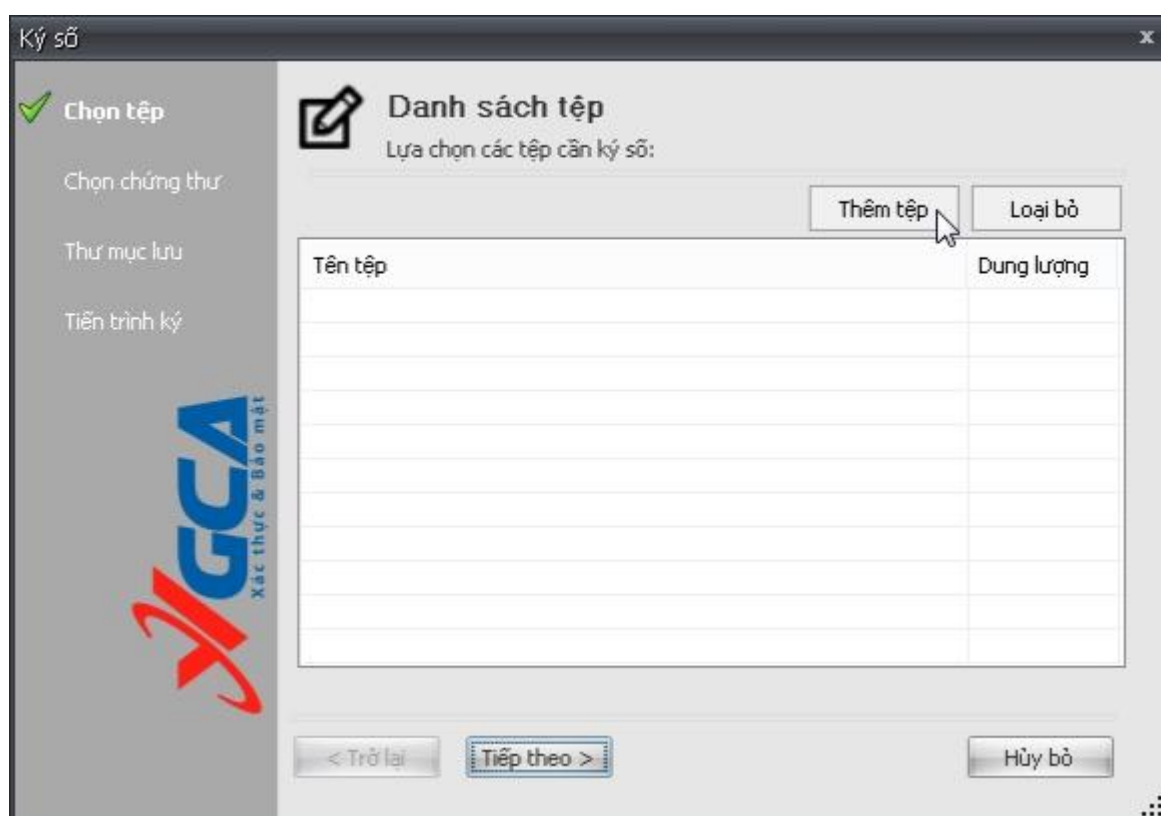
Ký số

x

Chọn tệp

Chọn chứng thư

Thư mục lưu

Tiến trình ký

VGCA
Xác thực & Bảo mật

Danh sách tệp

Lựa chọn các tệp cần ký số:

Thêm tệp

Loại bỏ

| Tên tệp | Dung lượng |
|---|---|
| | |

< Trở lại

Tiếp theo >

Hủy bỏ